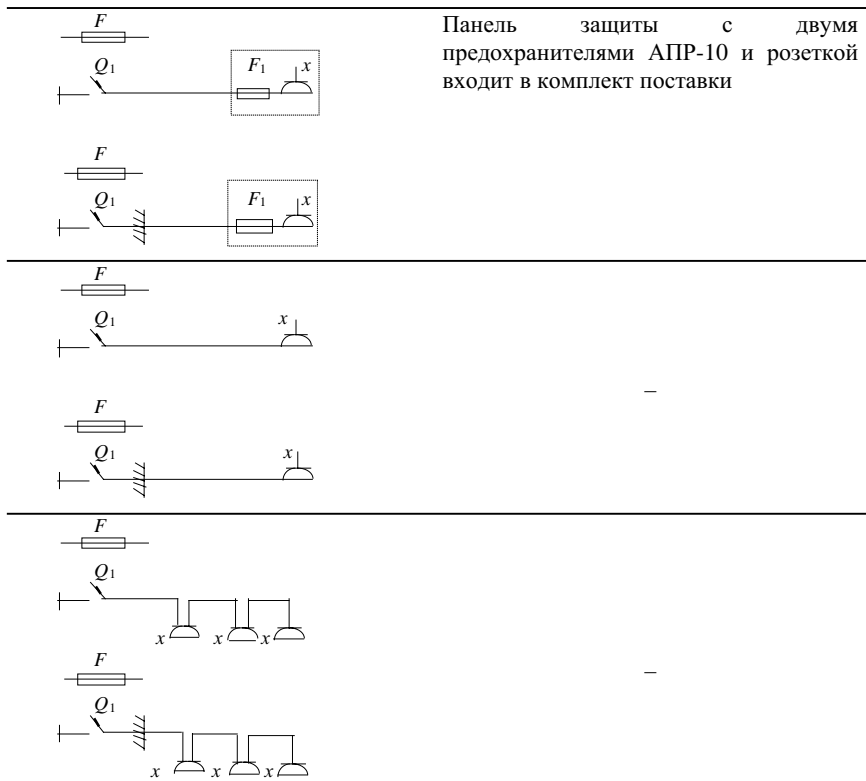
| | |
|---|---|
| $F$<br>$Q_1$ $F_1$ $x$<br><br>$F$<br>$Q_1$ $F_1$ $x$ | Панель защиты с двумя предохранителями АПР-10 и розеткой входит в комплект поставки |
| $F$<br>$Q_1$ $x$<br><br>$F$<br>$Q_1$ $x$ | – |
| $F$<br>$Q_1$<br>$x$ $x$ $x$<br>$F$<br>$Q_1$<br>$x$ $x$ $x$ | – |